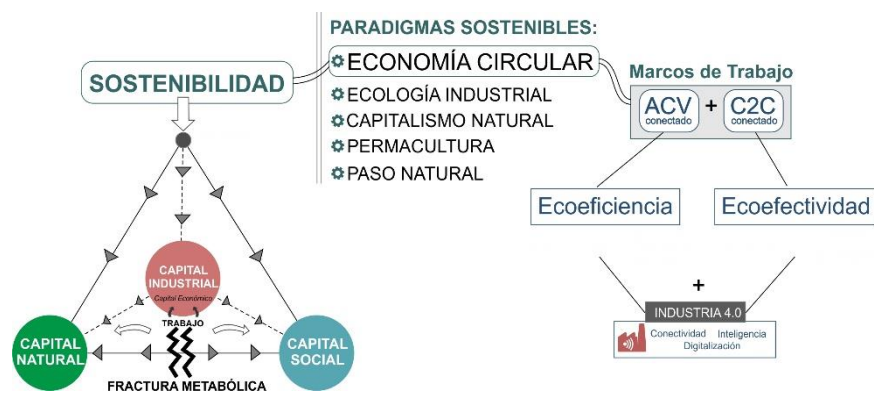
SOSTENIBILIDAD

PARADIGMAS SOSTENIBLES:
ECONOMÍA CIRCULAR
ECOLOGÍA INDUSTRIAL
CAPITALISMO NATURAL
PERMACULTURA
PASO NATURAL

Marcos de Trabajo
ACV conectado + C2C conectado

Ecoeficiencia
Ecoefectividad

+
INDUSTRIA 4.0
Conectividad Inteligencia
Digitalización

CAPITAL INDUSTRIAL
Capital Económico
TRABAJO
CAPITAL NATURAL
CAPITAL SOCIAL
FRACTURA METABÓLICA